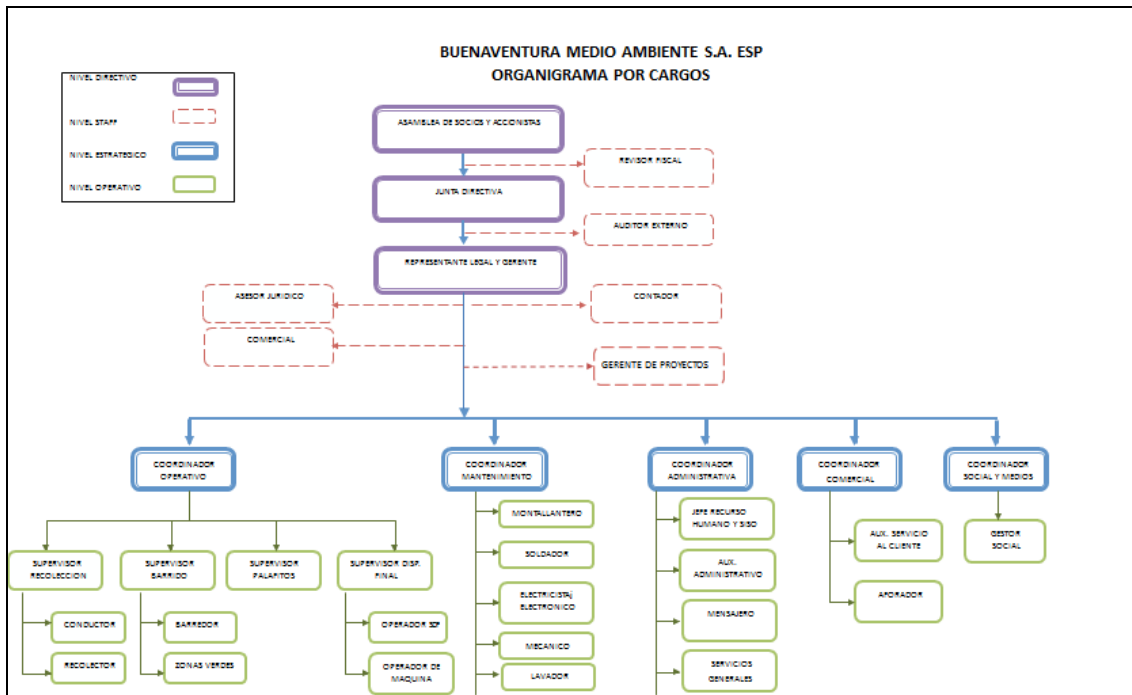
BUENAVENTURA MEDIO AMBIENTE S.A. ESP
ORGANIGRAMA POR CARGOS

NIVEL DIRECTIVO
NIVEL STAFF
NIVEL ESTRATEGICO
NIVEL OPERATIVO

ASAMBLEA DE SOCIOS Y ACCIONISTAS
REVISOR FISCAL
JUNTA DIRECTIVA
AUDITOR EXTERNO
REPRESENTANTE LEGAL Y GERENTE
ASESOR JURIDICO
CONTADOR
COMERCIAL
GERENTE DE PROYECTOS

COORDINADOR OPERATIVO
COORDINADOR MANTENIMIENTO
COORDINADOR ADMINISTRATIVA
COORDINADOR COMERCIAL
COORDINADOR SOCIAL Y MEDIOS

SUPERVISOR RECOLECCION
SUPERVISOR BARRIDO
SUPERVISOR PALAFITOS
SUPERVISOR DISP. FINAL
CONDUCTOR
RECOLECTOR
BARREDOR
ZONAS VERDES
OPERADOR SDF
OPERADOR DE MAQUINA

MONTALLANTERO
SOLDADOR
ELECTRICISTA/ ELECTRONICO
MECANICO
LAVADOR

JEFE RECURSO HUMANO Y SISO
AUX. ADMINISTRATIVO
MENSAJERO
SERVICIOS GENERALES

AUX. SERVICIO AL CLIENTE
AFORADOR

GESTOR SOCIAL